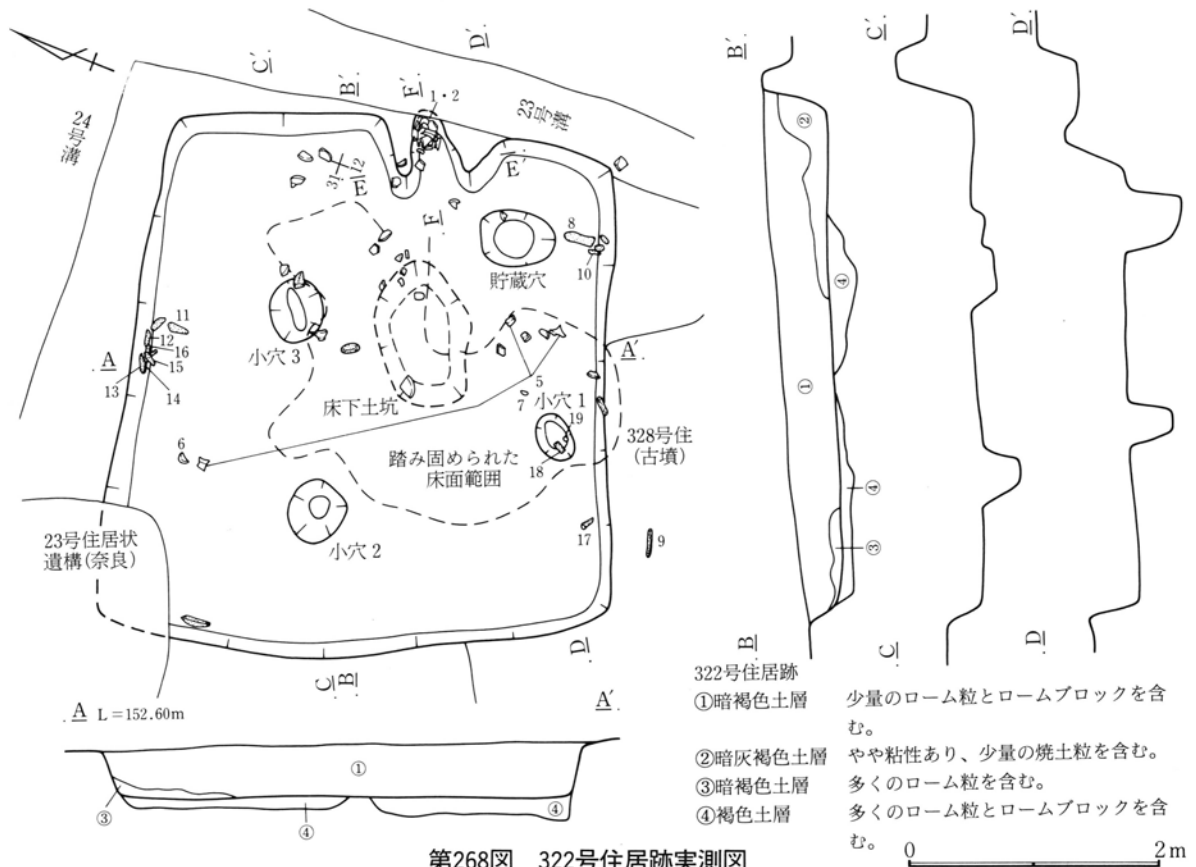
24号溝

C′ B′ D′ F′ 1・2

23号溝

E E′ F 31 12

8 10

貯蔵穴

11 12 16 15 13 14

A 小穴3 A′

5 7 小穴1 19

床下土坑

6

踏み固められた床面範囲

18

328号住(古墳)

23号住居状遺構(奈良)

小穴2

17 9

C B D

A L＝152.60m A′

①

③ ④ ④

B′ C′ D′

②

④

①

④

③

B C D

322号住居跡
①暗褐色土層 少量のローム粒とロームブロックを含む。
②暗灰褐色土層 やや粘性あり、少量の焼土粒を含む。
③暗褐色土層 多くのローム粒を含む。
④褐色土層 多くのローム粒とロームブロックを含む。

0 2m

第268図 322号住居跡実測図